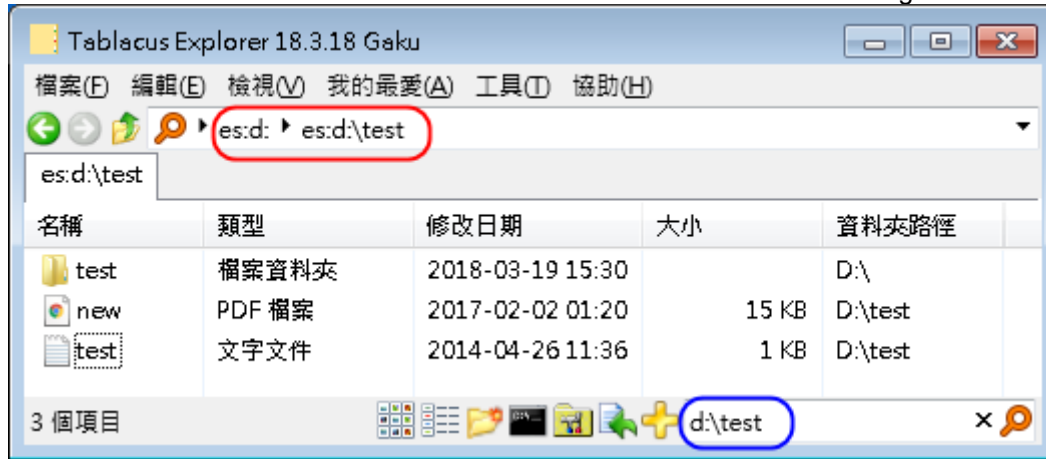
Tablacus Explorer 18.3.18 Gaku

檔案(F) 編輯(E) 檢視(V) 我的最愛(A) 工具(T) 協助(H)

es:d: ▸ es:d:\test

es:d:\test

| 名稱 | 類型 | 修改日期 | 大小 | 資料夾路徑 |
|---|---|---|---|---|
| test | 檔案資料夾 | 2018-03-19 15:30 | | D:\ |
| new | PDF 檔案 | 2017-02-02 01:20 | 15 KB | D:\test |
| test | 文字文件 | 2014-04-26 11:36 | 1 KB | D:\test |

3 個項目

d:\test

×